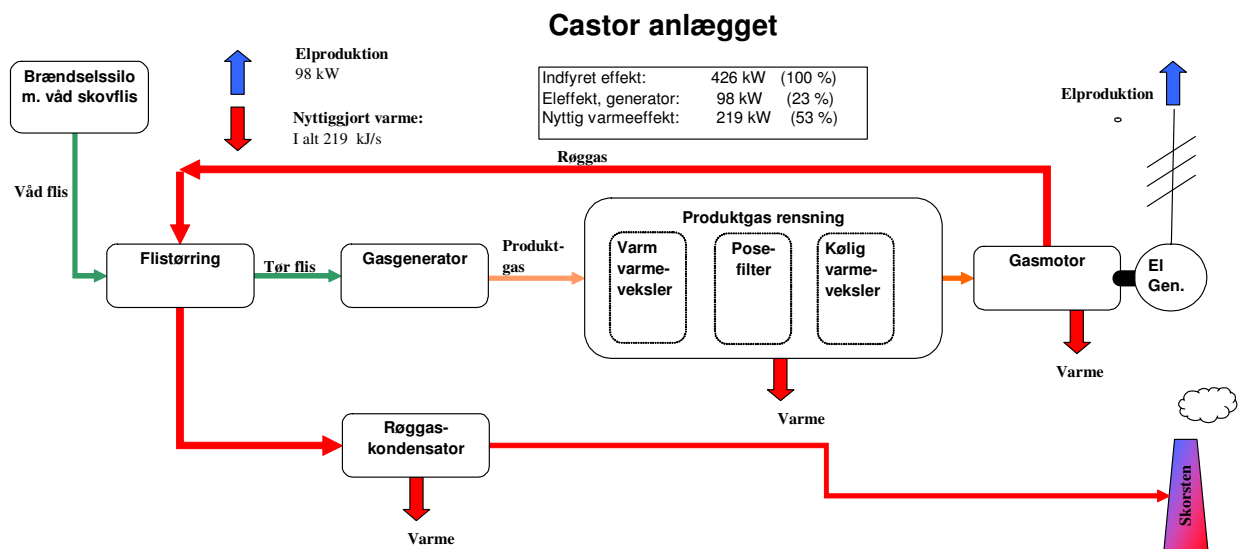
Castor anlægget

Elproduktion
98 kW

Nyttiggjort varme:
I alt 219 kJ/s

| Indfyret effekt: | 426 kW | (100 %) |
|---|---|---|
| Eleffekt, generator: | 98 kW | (23 %) |
| Nyttig varmeeffekt: | 219 kW | (53 %) |

Elproduktion

Brændselssilo m. våd skovflis

Våd flis

Røggas

Flistørring

Tør flis

Gasgenerator

Produktgas

Produktgas rensning

Varm varmeveksler

Posefilter

Kølig varmeveksler

Gasmotor

El Gen.

Varme

Varme

Røggaskondensator

Varme

Skorsten